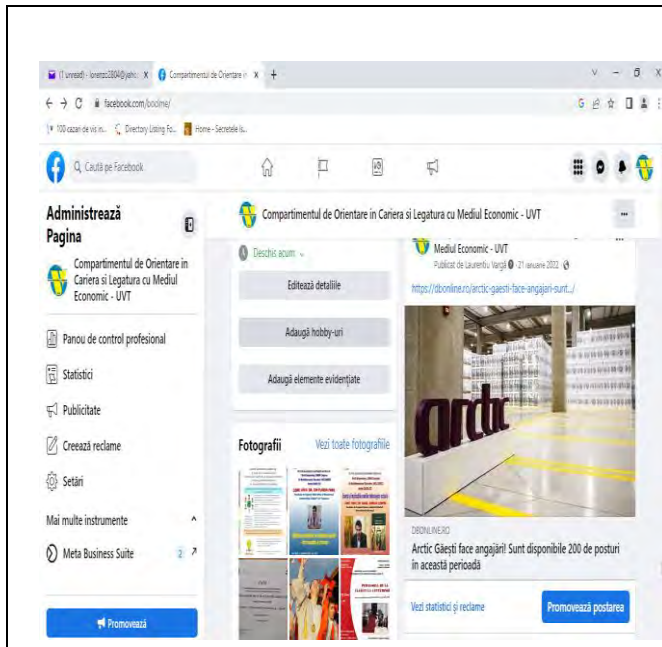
(1 unread) - lorenzo2804@yaho: ×
Compartimentul de Orientare în ×
+
facebook.com/bocime/
100 cazan de vis in...
Directory Listing Fo...
Home - Secretele is...

Caută pe Facebook

Administrează Pagina

Compartimentul de Orientare în Cariera si Legatura cu Mediul Economic - UVT

Panou de control profesional
Statistici
Publicitate
Creează reclame
Setări
Mai multe instrumente
Meta Business Suite 2
Promovează

Compartimentul de Orientare în Cariera si Legatura cu Mediul Economic - UVT

Deschis acum
Editează detaliile
Adaugă hobby-uri
Adaugă elemente evidențiate

Fotografii
Vezi toate fotografiile

Mediul Economic - UVT
Publicat de Laurențiu Vargă · 21 ianuarie 2022
https://dbonline.ro/arctic-gaesti-face-angajari-sunt.../

arctic

DBONLINE.RO
Arctic Găești face angajări! Sunt disponibile 200 de posturi în această perioadă

Vezi statistici și reclame
Promovează postarea